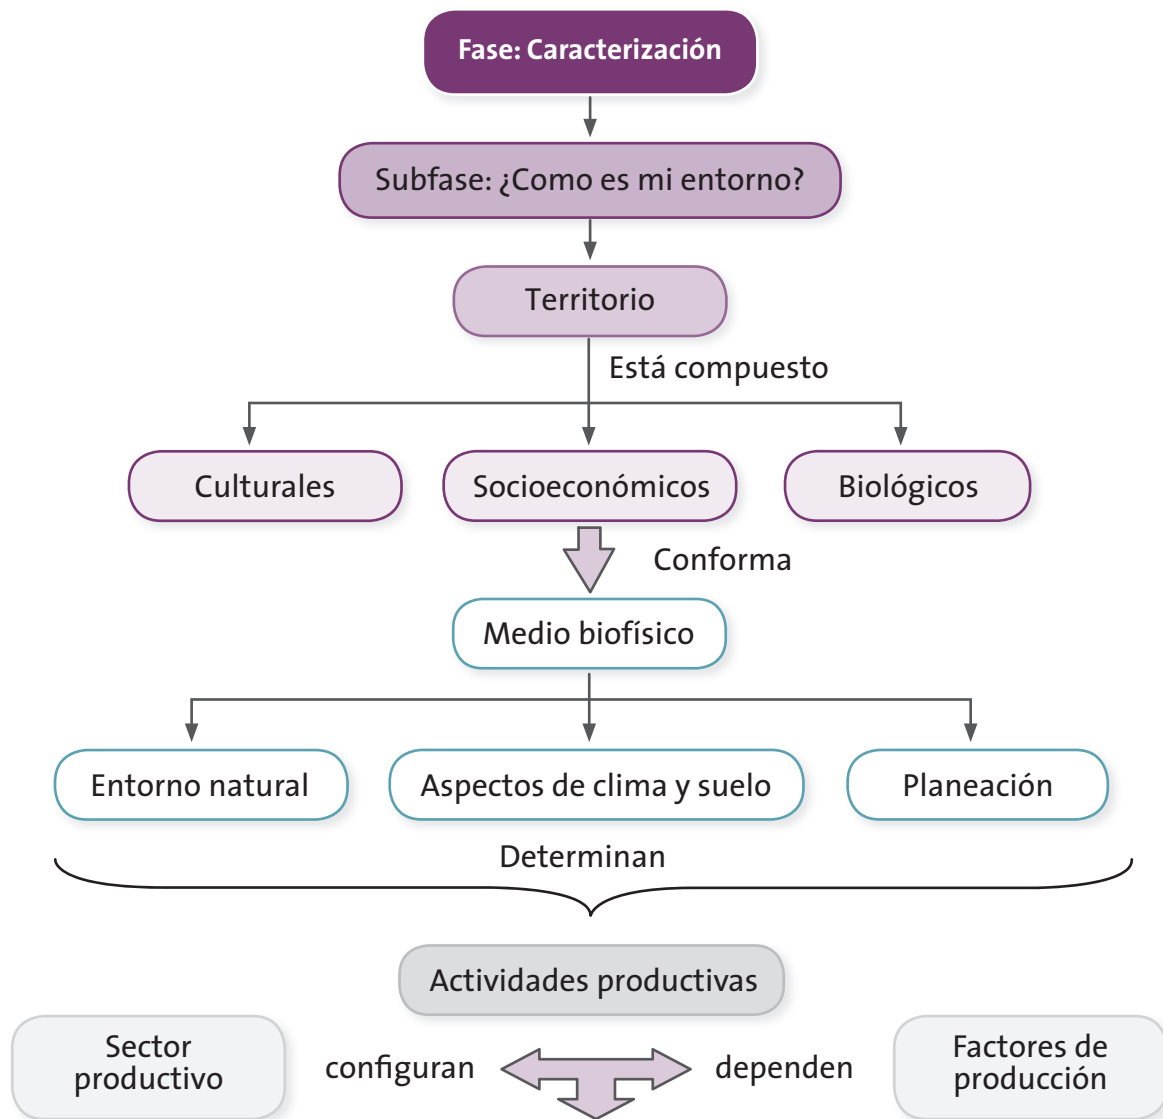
Fase: Caracterización

Subfase: ¿Como es mi entorno?

Territorio

Está compuesto

Culturales

Socioeconómicos

Biológicos

Conforma

Medio biofísico

Entorno natural

Aspectos de clima y suelo

Planeación

Determinan

Actividades productivas

Sector productivo

configuran

dependen

Factores de producción